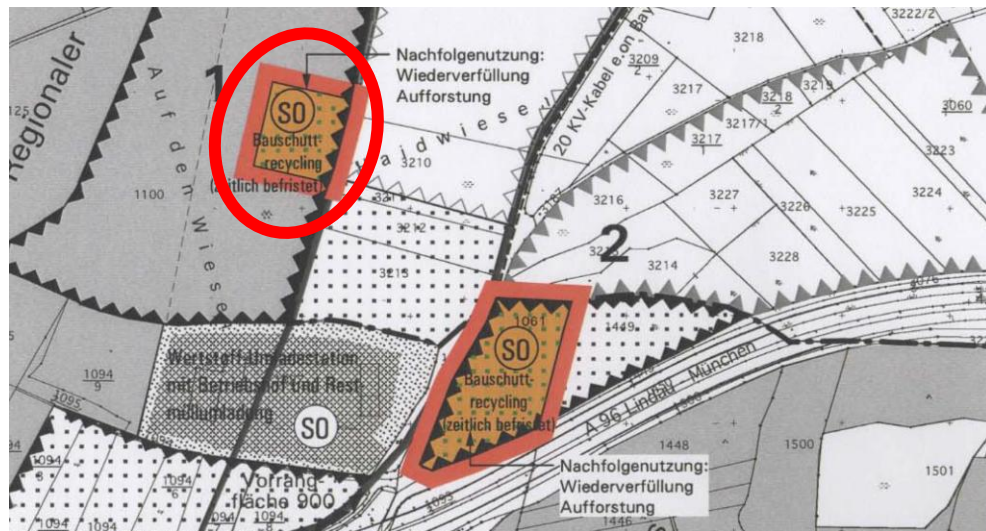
Regionaler

Auf den Wiesen

1

Nachfolgenutzung:
Wiederverfüllung
Aufforstung

SO
Bauschutt-recycling
(zeitlich befristet)

1100

Haidwiesen

3210

3211

3212

3215

20 KV-Kabel e.on Bay

3222/2

3218

3209/2

3217

3218/2

3219

3217/1

3217/1

3060

3223

3216

3227

3226

3225

3224

2

3214

3228

1449

1061

SO
Bauschutt-recycling
(zeitlich befristet)

Wertstoffannahmestation mit Betriebshof und Restmüllumladung

SO

1094/9

1095

1094

Vorrangfläche 900

A 96 Lindau München

1448

1500

1501

Nachfolgenutzung:
Wiederverfüllung
Aufforstung

1446